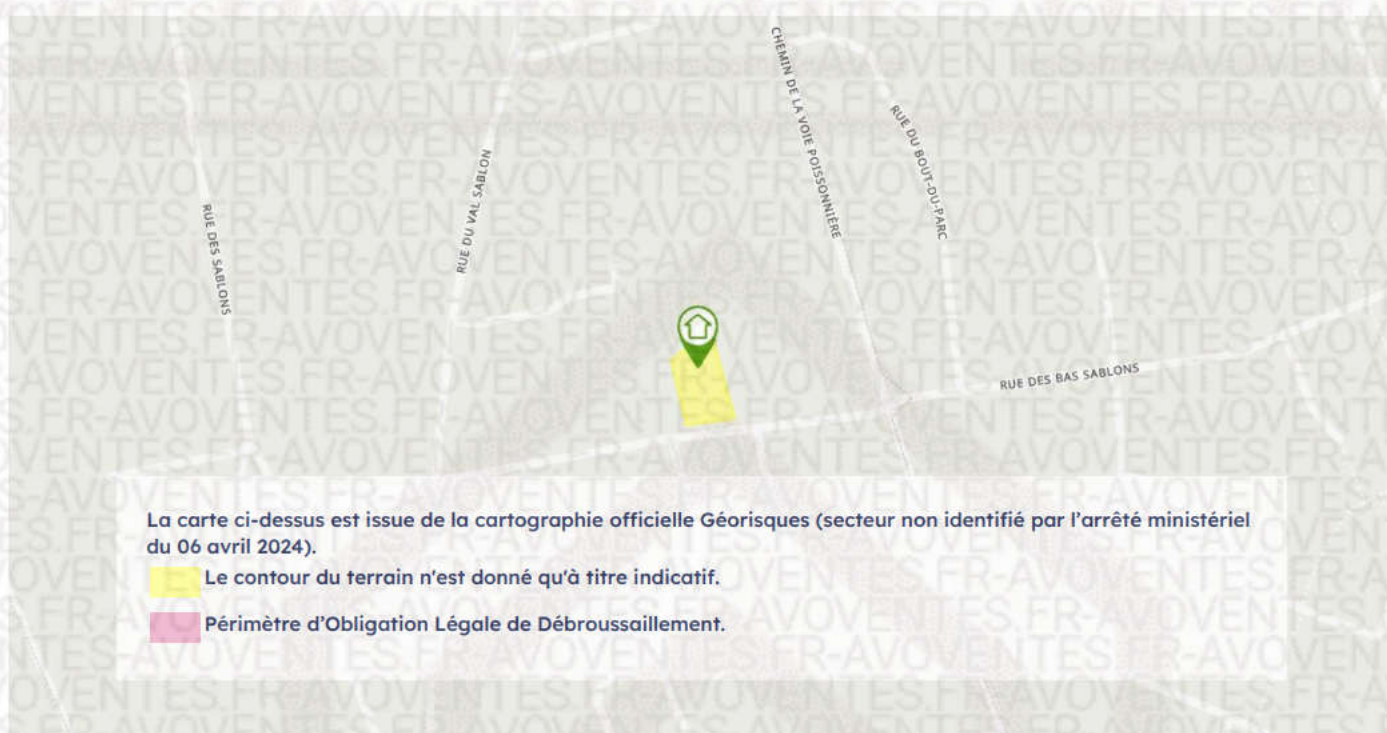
RUE DES SABLONS

RUE DU VAL SABLON

CHEMIN DE LA VOIE POISSONNIÈRE

RUE DU BOUT-DU-PARC

RUE DES BAS SABLONS

La carte ci-dessus est issue de la cartographie officielle Géorisques (secteur non identifié par l'arrêté ministériel du 06 avril 2024).

Le contour du terrain n'est donné qu'à titre indicatif.

Périmètre d'Obligation Légale de Débroussaillement.

VENTES.FR-AVOVENTES.FR-AVOVENTES.FR-AVO